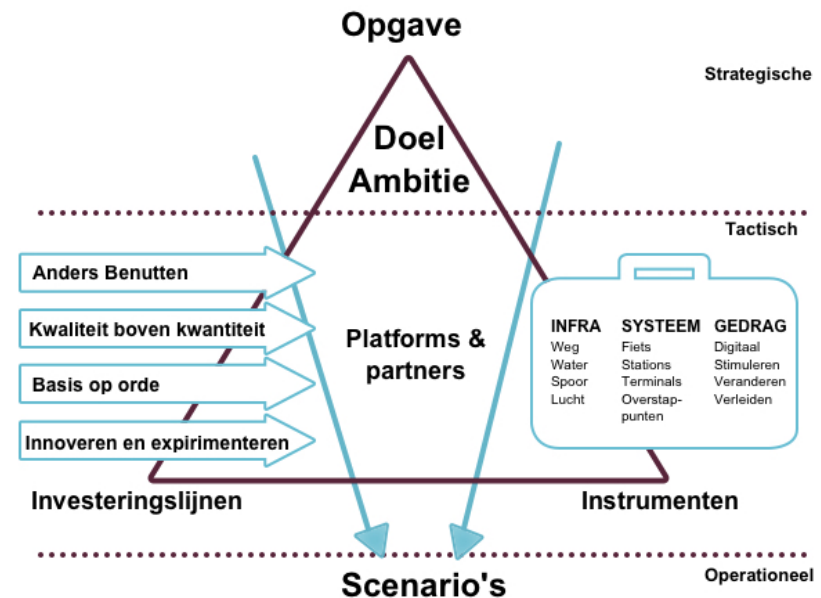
Opgave

Strategische

Doel
Ambitie

Tactisch

Anders Benutten

Kwaliteit boven kwantiteit

Basis op orde

Innoveren en expirimenteren

Platforms & partners

INFRA
Weg
Water
Spoor
Lucht

SYSTEEM
Fiets
Stations
Terminals
Overstappunten

GEDRAG
Digitaal
Stimuleren
Veranderen
Verleiden

Investeringslijnen

Instrumenten

Scenario's

Operationeel